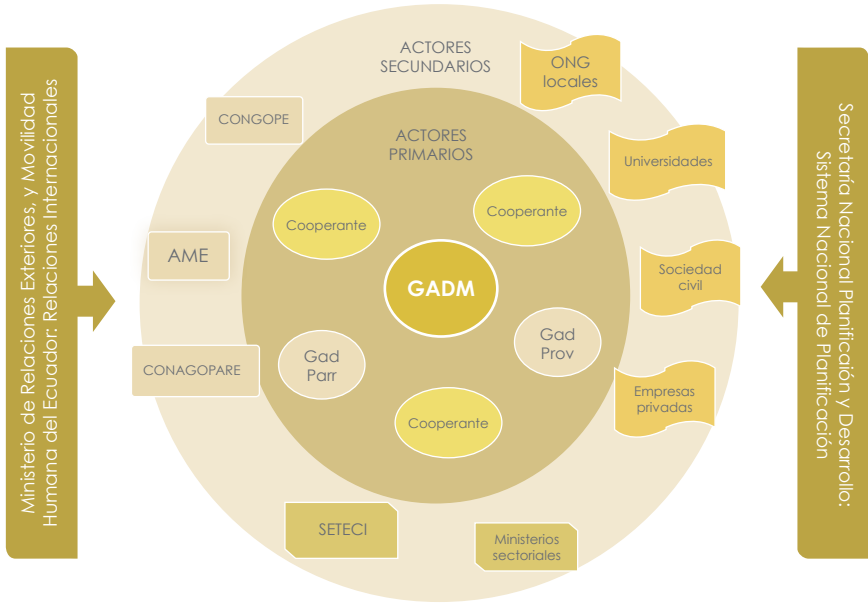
Ministerio de Relaciones Exteriores, y Movilidad Humana del Ecuador: Relaciones Internacionales

ACTORES SECUNDARIOS

ONG locales

CONGOPE

ACTORES PRIMARIOS

Universidades

Cooperante

Cooperante

AME

Sociedad civil

GADM

Gad Prov

Gad Parr

CONAGOPARE

Empresas privadas

Cooperante

SETECI

Ministerios sectoriales

Secretaría Nacional Planificación y Desarrollo: Sistema Nacional de Planificación